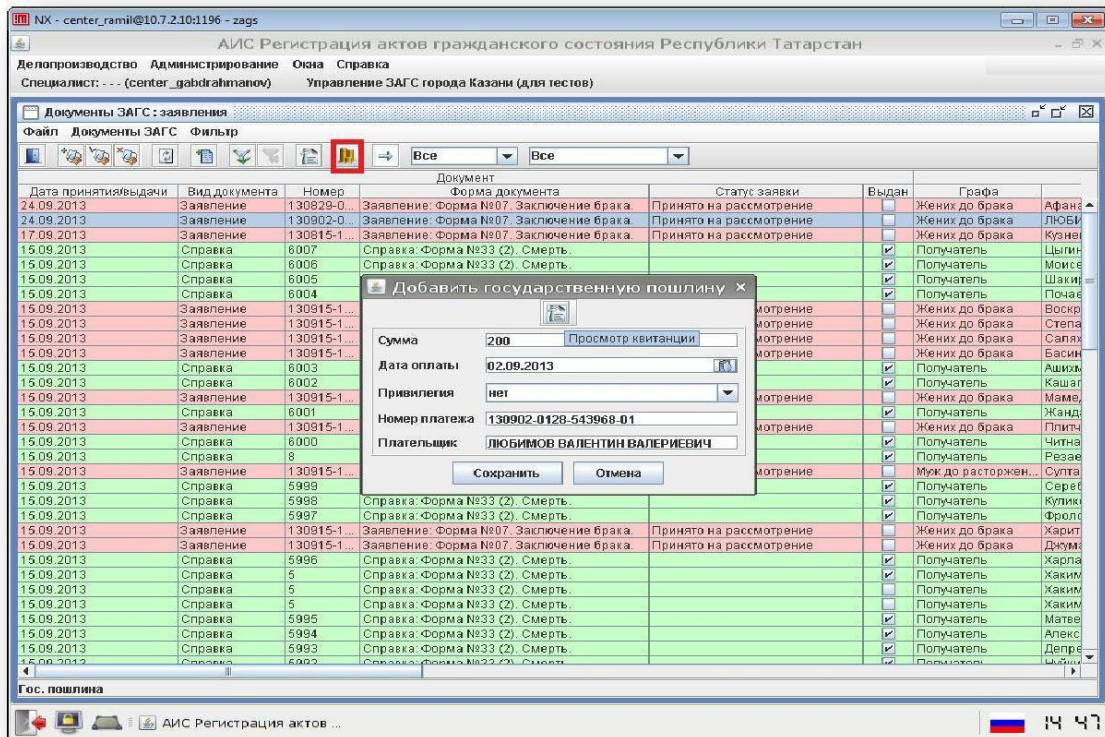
NX - center_ramil@10.7.2.10:1196 - zags

АИС Регистрация актов гражданского состояния Республики Татарстан

Делопроизводство Администрирование Окна Справка

Специалист: - - - (center_gabdrahmanov) Управление ЗАГС города Казани (для тестов)

Документы ЗАГС : заявления

Файл Документы ЗАГС Фильтр

Все Все

| Дата принятия/выдачи | Вид документа | Номер | Форма документа | Статус заявки | Выдан | Графа | |
|---|---|---|---|---|---|---|---|
| 24.09.2013 | Заявление | 130829-0... | Заявление: Форма №07. Заключение брака. | Принято на рассмотрение | | Жених до брака | Афан |
| 24.09.2013 | Заявление | 130902-0... | Заявление: Форма №07. Заключение брака. | Принято на рассмотрение | | Жених до брака | ЛЮБИ |
| 17.09.2013 | Заявление | 130815-1... | Заявление: Форма №07. Заключение брака. | Принято на рассмотрение | | Жених до брака | Кузне |
| 15.09.2013 | Справка | 6007 | Справка: Форма №33 (2). Смерть. | | ✓ | Получатель | Цыги |
| 15.09.2013 | Справка | 6006 | Справка: Форма №33 (2). Смерть. | | ✓ | Получатель | Моис |
| 15.09.2013 | Справка | 6005 | | | ✓ | Получатель | Шаки |
| 15.09.2013 | Справка | 6004 | | | ✓ | Получатель | Поча |
| 15.09.2013 | Заявление | 130915-1... | | мотрение | | Жених до брака | Воскр |
| 15.09.2013 | Заявление | 130915-1... | | мотрение | | Жених до брака | Степа |
| 15.09.2013 | Заявление | 130915-1... | | мотрение | | Жених до брака | Салях |
| 15.09.2013 | Заявление | 130915-1... | | мотрение | | Жених до брака | Басин |
| 15.09.2013 | Справка | 6003 | | | ✓ | Получатель | Аших |
| 15.09.2013 | Справка | 6002 | | | ✓ | Получатель | Каша |
| 15.09.2013 | Заявление | 130915-1... | | мотрение | | Жених до брака | Маме |
| 15.09.2013 | Справка | 6001 | | | ✓ | Получатель | Жанд |
| 15.09.2013 | Заявление | 130915-1... | | мотрение | | Жених до брака | Плитч |
| 15.09.2013 | Справка | 6000 | | | ✓ | Получатель | Читна |
| 15.09.2013 | Справка | 8 | | | ✓ | Получатель | Резае |
| 15.09.2013 | Заявление | 130915-1... | | мотрение | | Муж до расторжен... | Султа |
| 15.09.2013 | Справка | 5999 | | | ✓ | Получатель | Сере |
| 15.09.2013 | Справка | 5998 | Справка: Форма №33 (2). Смерть. | | ✓ | Получатель | Кулик |
| 15.09.2013 | Справка | 5997 | Справка: Форма №33 (2). Смерть. | | ✓ | Получатель | Фрол |
| 15.09.2013 | Заявление | 130915-1... | Заявление: Форма №07. Заключение брака. | Принято на рассмотрение | | Жених до брака | Харит |
| 15.09.2013 | Заявление | 130915-1... | Заявление: Форма №07. Заключение брака. | Принято на рассмотрение | | Жених до брака | Джум |
| 15.09.2013 | Справка | 5996 | Справка: Форма №33 (2). Смерть. | | ✓ | Получатель | Харла |
| 15.09.2013 | Справка | 5 | Справка: Форма №33 (2). Смерть. | | ✓ | Получатель | Хаким |
| 15.09.2013 | Справка | 5 | Справка: Форма №33 (2). Смерть. | | | Получатель | Хаким |
| 15.09.2013 | Справка | 5 | Справка: Форма №33 (2). Смерть. | | | Получатель | Хаким |
| 15.09.2013 | Справка | 5995 | Справка: Форма №33 (2). Смерть. | | ✓ | Получатель | Матве |
| 15.09.2013 | Справка | 5994 | Справка: Форма №33 (2). Смерть. | | ✓ | Получатель | Алекс |
| 15.09.2013 | Справка | 5993 | Справка: Форма №33 (2). Смерть. | | ✓ | Получатель | Депре |

Добавить государственную пошлину

Просмотр квитанции

Сумма 200

Дата оплаты 02.09.2013

Привилегия нет

Номер платежа 130902-0128-543968-01

Плательщик ЛЮБИМОВ ВАЛЕНТИН ВАЛЕРИЕВИЧ

Сохранить Отмена

Гос. пошлина

АИС Регистрация актов ...

14 47